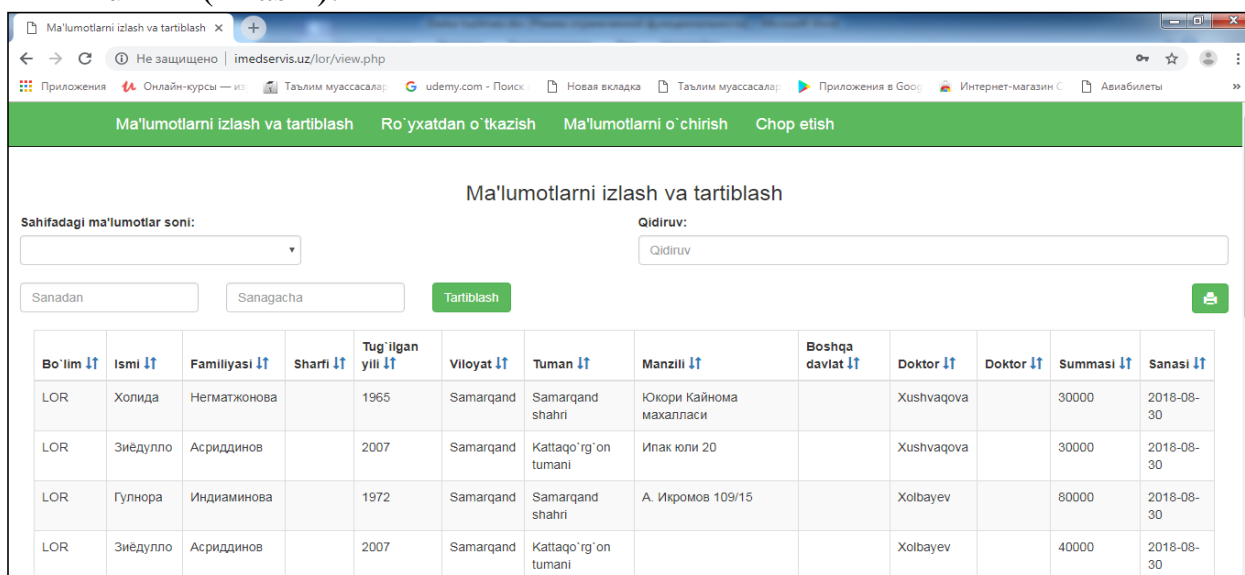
Ma'lumotlarni izlash va tartiblash ×

Не защищено | imedservis.uz/lor/view.php

Приложения | Онлайн-курсы — из | Таълим муассасалар | udemy.com - Поиск | Новая вкладка | Таълим муассасалар | Приложения в Goog | Интернет-магазин С | Авиабилеты

Ma'lumotlarni izlash va tartiblash | Ro`yxatdan o`tkazish | Ma'lumotlarni o`chirish | Chop etish

Ma'lumotlarni izlash va tartiblash

Sahifadagi ma'lumotlar soni:

Qidiruv:

Qidiruv

Sanadan | Sanagacha | Tartiblash

| Bo`lim | Ismi | Familiyasi | Sharfi | Tug`ilgan yili | Viloyat | Tuman | Manzili | Boshqa davlat | Doktor | Doktor | Summasi | Sanasi |
|---|---|---|---|---|---|---|---|---|---|---|---|---|
| LOR | Холида | Негматжонова | | 1965 | Samarqand | Samarqand shahri | Юкори Кайнома махалласи | | Xushvaqova | | 30000 | 2018-08-30 |
| LOR | Зиёдулло | Асриддинов | | 2007 | Samarqand | Kattaqo`rg`on tumani | Ипак юли 20 | | Xushvaqova | | 30000 | 2018-08-30 |
| LOR | Гулнора | Индиаминова | | 1972 | Samarqand | Samarqand shahri | А. Икромов 109/15 | | Xolbayev | | 80000 | 2018-08-30 |
| LOR | Зиёдулло | Асриддинов | | 2007 | Samarqand | Kattaqo`rg`on tumani | | | Xolbayev | | 40000 | 2018-08-30 |